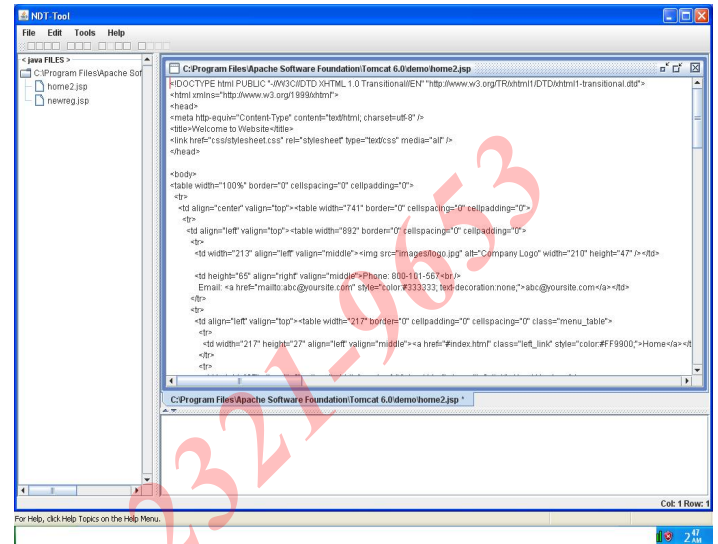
NDT-Tool

File Edit Tools Help

< java FILES >
C:\Program Files\Apache Sof
home2.jsp
newreg.jsp

C:\Program Files\Apache Software Foundation\Tomcat 6.0\demo\home2.jsp

<!DOCTYPE html PUBLIC "-//W3C//DTD XHTML 1.0 Transitional//EN" "http://www.w3.org/TR/xhtml1/DTD/xhtml1-transitional.dtd">
<html xmlns="http://www.w3.org/1999/xhtml">
<head>
<meta http-equiv="Content-Type" content="text/html; charset=utf-8" />
<title>Welcome to Website</title>
<link href="css/stylesheet.css" rel="stylesheet" type="text/css" media="all" />
</head>

<body>
<table width="100%" border="0" cellspacing="0" cellpadding="0">
<tr>
<td align="center" valign="top"><table width="741" border="0" cellspacing="0" cellpadding="0">
<tr>
<td align="left" valign="top"><table width="892" border="0" cellspacing="0" cellpadding="0">
<tr>
<td width="213" align="left" valign="middle"><img src="images/logo.jpg" alt="Company Logo" width="210" height="47" /></td>

<td height="65" align="right" valign="middle">Phone: 800-101-567<br />
Email: <a href="mailto:abc@yoursite.com" style="color:#333333; text-decoration:none;">abc@yoursite.com</a></td>
</tr>
<tr>
<td align="left" valign="top"><table width="217" border="0" cellpadding="0" cellspacing="0" class="menu_table">
<tr>
<td width="217" height="27" align="left" valign="middle"><a href="#index.html" class="left_link" style="color:#FF9900;">Home</a></t
</tr>
<tr>

C:\Program Files\Apache Software Foundation\Tomcat 6.0\demo\home2.jsp *

Col: 1 Row: 1

For Help, click Help Topics on the Help Menu.

2321-0653

2:47 AM